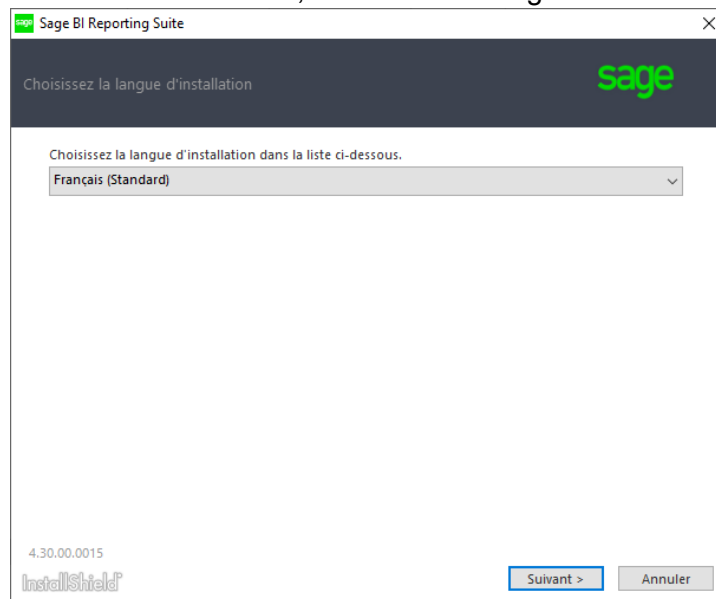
sage Sage BI Reporting Suite

×

Choisissez la langue d'installation

sage

Choisissez la langue d'installation dans la liste ci-dessous.

Français (Standard)

4.30.00.0015

InstallShield

Suivant >

Annuler